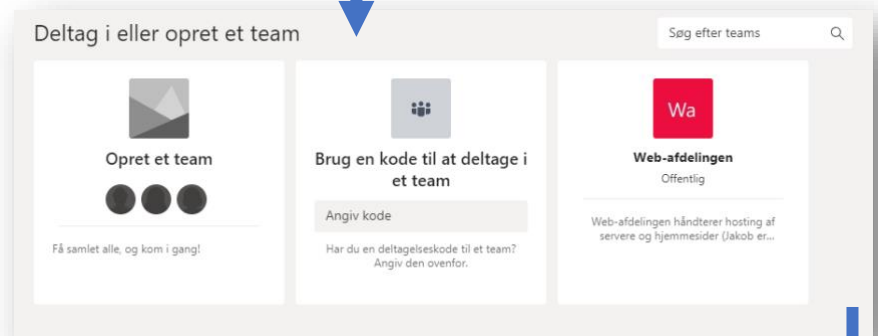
Deltag i eller opret et team

Søg efter teams

Opret et team

Få samlet alle, og kom i gang!

Brug en kode til at deltage i et team

Angiv kode

Har du en deltagelseskode til et team? Angiv den ovenfor.

Wa

Web-afdelingen

Offentlig

Web-afdelingen håndterer hosting af servere og hjemmesider (Jakob er...